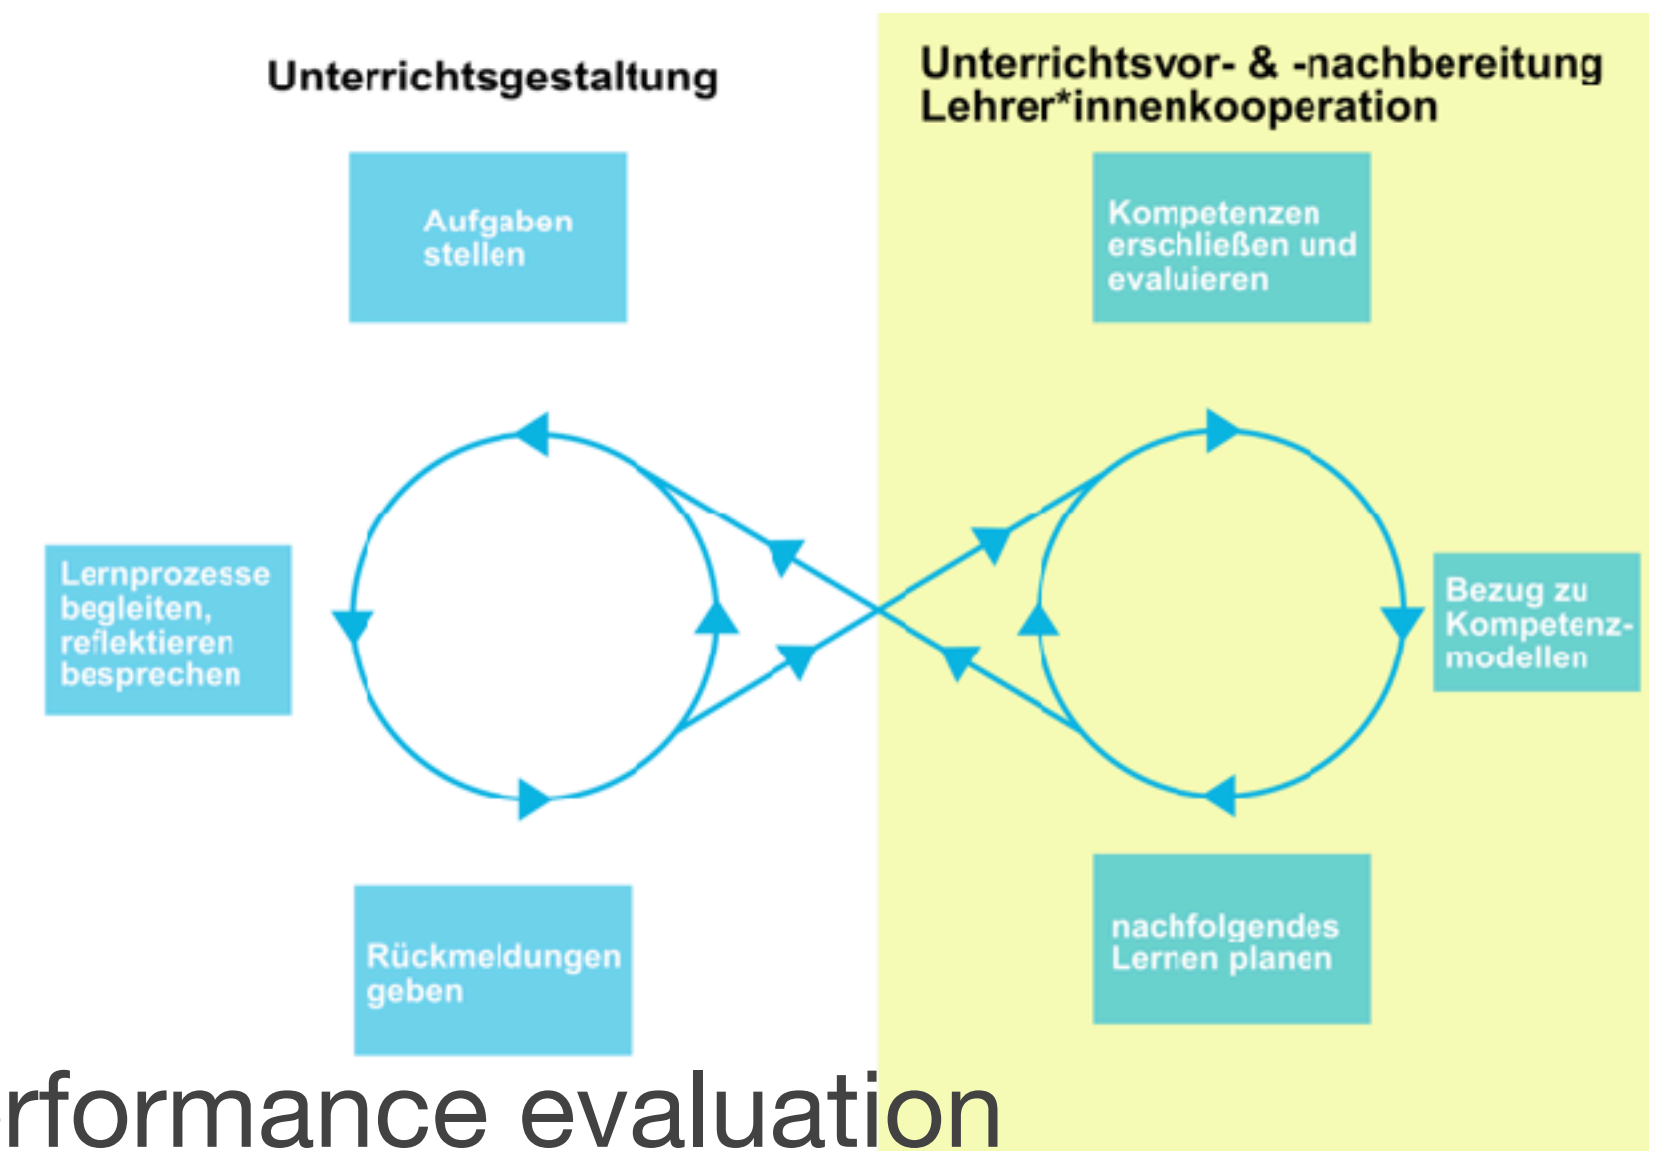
Unterrichtsgestaltung

Unterrichtsvor- & -nachbereitung
Lehrer*innenkooperation

Aufgaben stellen

Kompetenzen erschließen und evaluieren

Lernprozesse begleiten, reflektieren besprechen

Bezug zu Kompetenzmodellen

Rückmeldungen geben

nachfolgendes Lernen planen

rformance evaluation